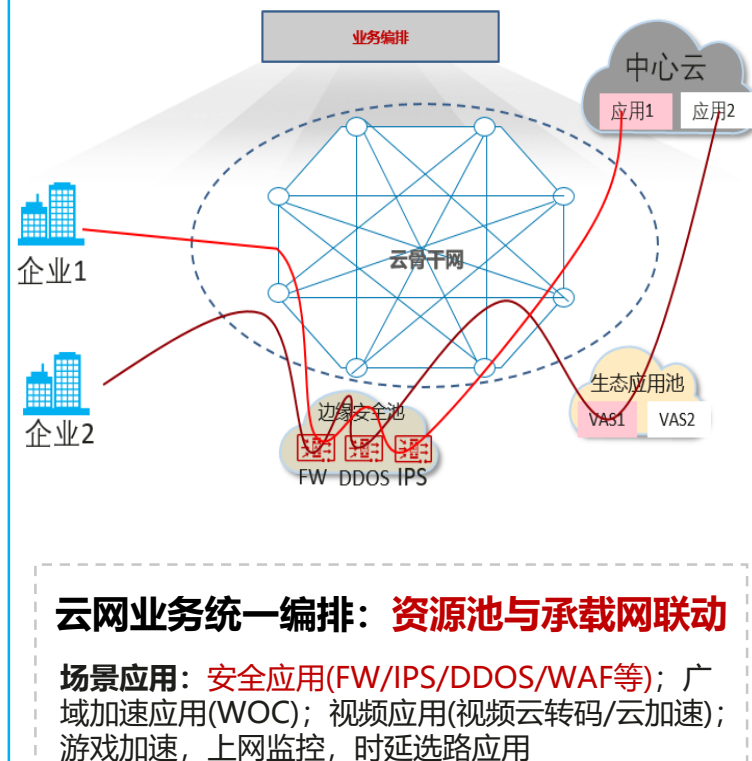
业务编排

中心云
应用1 应用2

企业1

云骨干网

企业2

边缘安全池
FW DDOS IPS

生态应用池
VAS1 VAS2

云网业务统一编排：资源池与承载网联动

场景应用：安全应用(FW/IPS/DDOS/WAF等)；广域加速应用(WOC)；视频应用(视频云转码/云加速)；游戏加速，上网监控，时延选路应用